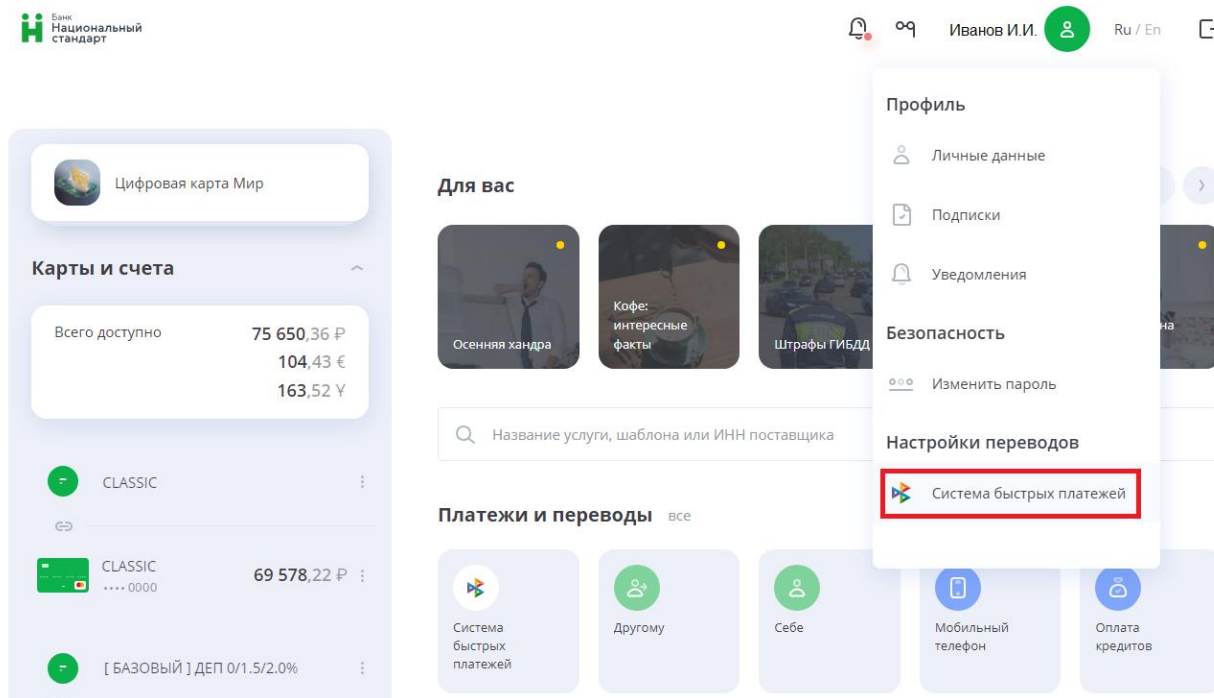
Банк
Национальный
стандарт

Иванов И.И.

Ru / En

Профиль

Личные данные

Подписки

Уведомления

Безопасность

Изменить пароль

Настройки переводов

Система быстрых платежей

Цифровая карта Мир

Карты и счета

Всего доступно 75 650,36 ₽
104,43 €
163,52 ¥

CLASSIC

CLASSIC
•••• 0000 69 578,22 ₽

[ БАЗОВЫЙ ] ДЕП 0/1.5/2.0%

Для вас

Осенняя хандра

Кофе: интересные факты

Штрафы ГИБДД

на

Название услуги, шаблона или ИНН поставщика

Платежи и переводы все

Система быстрых платежей

Другому

Себе

Мобильный телефон

Оплата кредитов